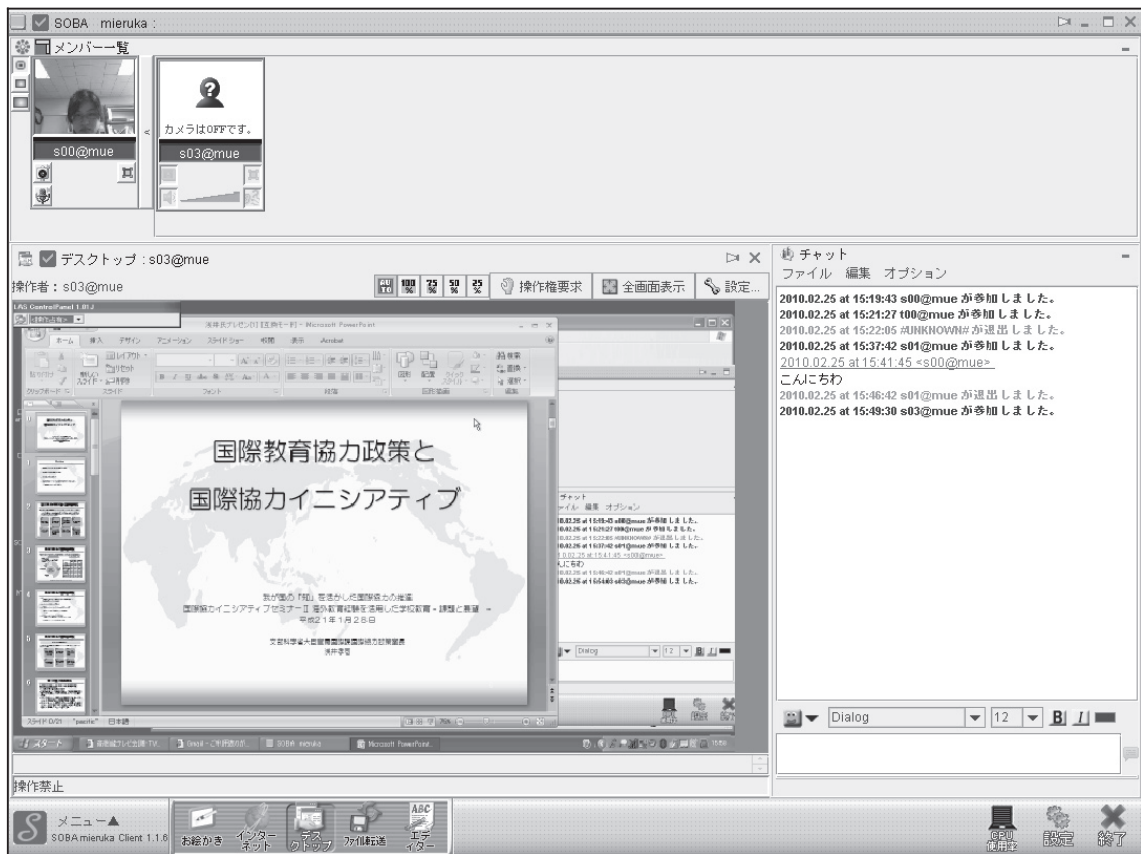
SOBA mieruka :

メンバー一覧

カメラはOFFです。

s00@mue

s03@mue

デスクトップ : s03@mue

操作者 : s03@mue

操作権要求　全画面表示　設定...

LAS ControlPanel 1.01.2

国際教育協力政策と

国際協力イニシアティブ

我が国の「知」を活かした国際協力の推進

国際協力イニシアティブセミナーII 海外教育経験を活用した学校教育 ～課題と展望～

平成21年1月28日

文部科学省大臣官房国際課国際協力政策室長

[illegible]

チャット

ファイル　編集　オプション

Dialog

スタート

操作禁止

チャット

ファイル　編集　オプション

2010.02.25 at 15:19:43 s00@mue が参加しました。
2010.02.25 at 15:21:27 t00@mue が参加しました。
2010.02.25 at 15:22:05 #UNKNOWN# が退出しました。
2010.02.25 at 15:37:42 s01@mue が参加しました。
2010.02.25 at 15:41:45 <s00@mue>
こんにちわ
2010.02.25 at 15:46:42 s01@mue が退出しました。
2010.02.25 at 15:49:30 s03@mue が参加しました。

Dialog　12　B I

メニュー▲

SOBA mieruka Client 1.1.6

お絵かき　インターネット　デスクトップ　ファイル転送　エディター

CPU使用率　設定　終了